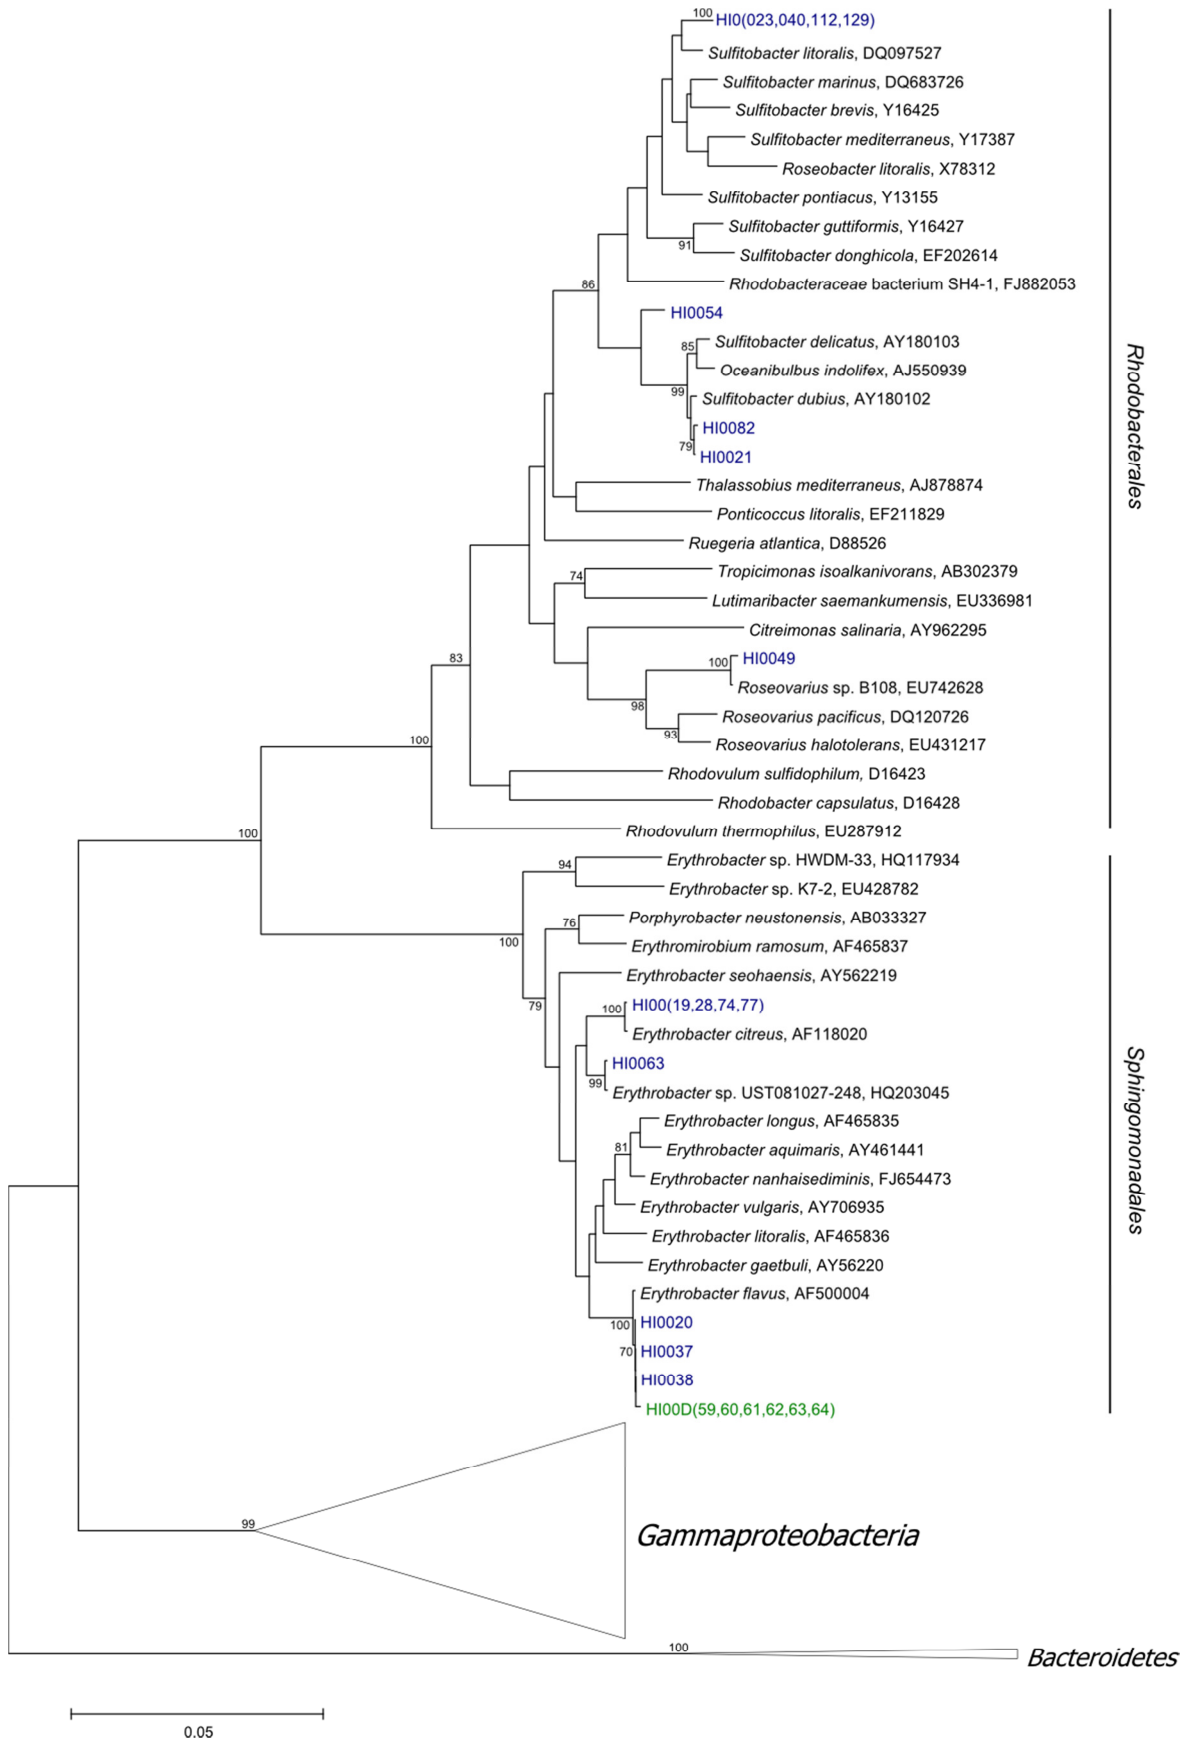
100 HI0(023,040,112,129)
Sulfitobacter litoralis, DQ097527
Sulfitobacter marinus, DQ683726
Sulfitobacter brevis, Y16425
Sulfitobacter mediterraneus, Y17387
Roseobacter litoralis, X78312
Sulfitobacter pontiacus, Y13155
Sulfitobacter guttiformis, Y16427
91 Sulfitobacter donghicola, EF202614
86 Rhodobacteraceae bacterium SH4-1, FJ882053
HI0054
85 Sulfitobacter delicatus, AY180103
Oceanibulbus indolifex, AJ550939
99 Sulfitobacter dubius, AY180102
HI0082
79 HI0021
Thalassobius mediterraneus, AJ878874
Ponticoccus litoralis, EF211829
Ruegeria atlantica, D88526
74 Tropicimonas isoalkanivorans, AB302379
Lutimaribacter saemankumensis, EU336981
83 Citreimonas salinaria, AY962295
100 HI0049
Roseovarius sp. B108, EU742628
98 Roseovarius pacificus, DQ120726
93 Roseovarius halotolerans, EU431217
100 Rhodovulum sulfidophilum, D16423
Rhodobacter capsulatus, D16428
100 Rhodovulum thermophilus, EU287912
Rhodobacterales
94 Erythrobacter sp. HWDM-33, HQ117934
Erythrobacter sp. K7-2, EU428782
76 Porphyrobacter neustonensis, AB033327
100 Erythromirobium ramosum, AF465837
Erythrobacter seohaensis, AY562219
79 100 HI00(19,28,74,77)
Erythrobacter citreus, AF118020
HI0063
99 Erythrobacter sp. UST081027-248, HQ203045
Erythrobacter longus, AF465835
81 Erythrobacter aquimaris, AY461441
Erythrobacter nanhaisediminis, FJ654473
Erythrobacter vulgaris, AY706935
Erythrobacter litoralis, AF465836
Erythrobacter gaetbuli, AY56220
Erythrobacter flavus, AF500004
100 HI0020
70 HI0037
HI0038
HI00D(59,60,61,62,63,64)
Sphingomonadales
99 Gammaproteobacteria
100 Bacteroidetes
0.05